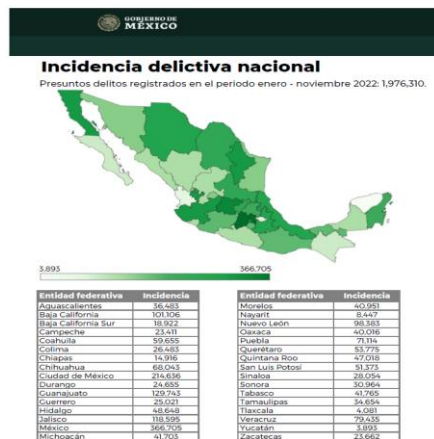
GOBIERNO DE MÉXICO

Incidencia delictiva nacional

Presuntos delitos registrados en el periodo enero - noviembre 2022: 1,976,310.

3,893

366,705

| Entidad federativa | Incidencia |
|---|---|
| Aguascalientes | 36,483 |
| Baja California | 101,106 |
| Baja California Sur | 18,922 |
| Campeche | 23,411 |
| Coahuila | 59,655 |
| Colima | 26,483 |
| Chiapas | 14,916 |
| Chihuahua | 68,043 |
| Ciudad de México | 214,636 |
| Durango | 24,655 |
| Guanajuato | 129,743 |
| Guerrero | 25,021 |
| Hidalgo | 48,648 |
| Jalisco | 118,595 |
| México | 366,705 |
| Michoacán | 41,703 |

| Entidad federativa | Incidencia |
|---|---|
| Morelos | 40,951 |
| Nayarit | 8,447 |
| Nuevo León | 98,383 |
| Oaxaca | 40,016 |
| Puebla | 71,114 |
| Querétaro | 53,775 |
| Quintana Roo | 47,018 |
| San Luis Potosí | 51,373 |
| Sinaloa | 28,054 |
| Sonora | 30,964 |
| Tabasco | 41,765 |
| Tamaulipas | 34,654 |
| Tlaxcala | 4,081 |
| Veracruz | 79,435 |
| Yucatán | 3,893 |
| Zacatecas | 23,662 |